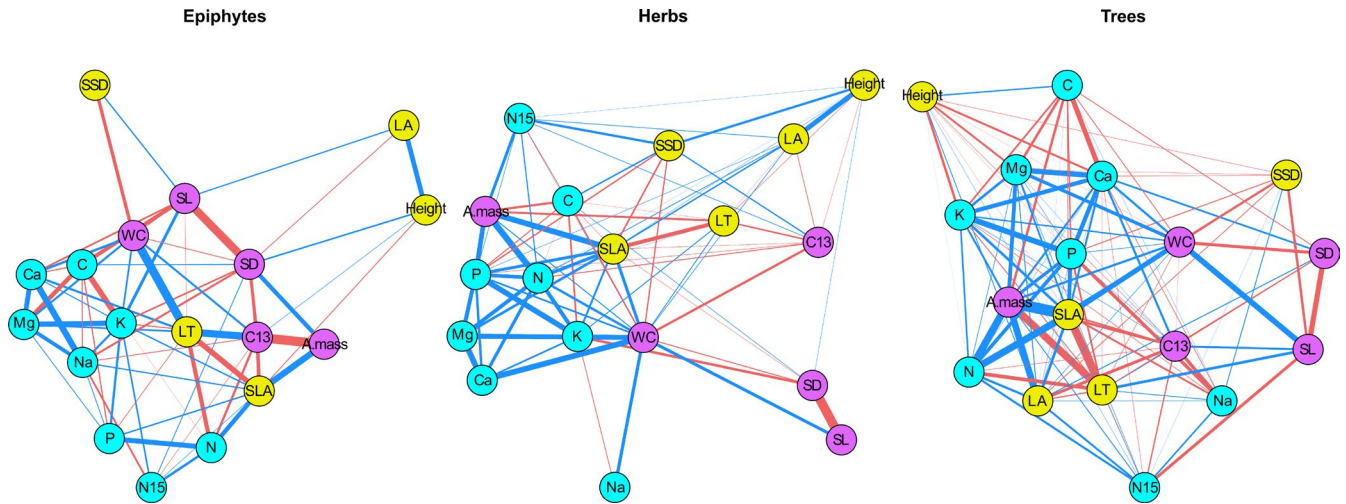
Epiphytes

SSD
LA
SL
Height
WC
SD
Ca
C
Mg
K
LT
C13
A.mass
Na
SLA
P
N
N15

Herbs

Height
N15
SSD
LA
C
A.mass
LT
C13
SLA
P
N
Mg
K
WC
Ca
SD
SL
Na

Trees

C
Height
Mg
Ca
SSD
K
WC
SD
P
A.mass
SLA
C13
SL
N
LA
LT
Na
N15